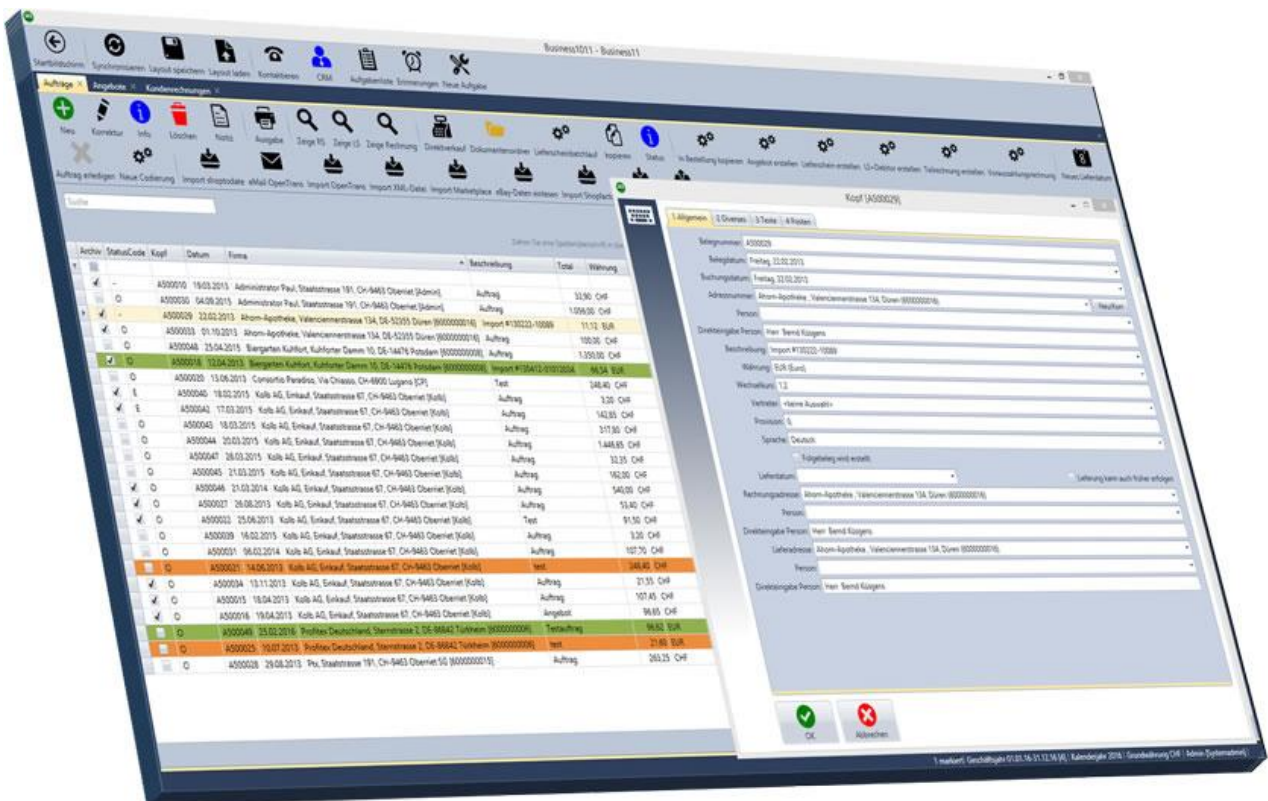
Business1011 - Business11

Startbildschirm Synchronisieren Layout speichern Layout laden Kontaktieren CRM Aufgabenliste Erinnerungen Neue Aufgabe

Aufträge × Angebote × Kundenrechnungen ×

Neu Korrektur Info Löschen Notiz Ausgabe Zeige RS Zeige LS Zeige Rechnung Direktverkauf Dokumentenordner Lieferscheinbeschlauf kopieren Status In Bestellung kopieren Angebot erstellen Lieferschein erstellen LS-Debitor erstellen Teilrechnung erstellen Vorauszahlungsrechnung Neues Lieferdatum

Auftrag erledigen Neue Codierung Import shoptodate eMail OpenTrans Import OpenTrans Import XML-Datei Import Marketplace eBay-Daten einlesen Import Shoplacts

Suche

| Archiv | StatusCode | Kopf | Datum | Firma | Beschreibung | Total | Währung |
|---|---|---|---|---|---|---|---|
| ✓ | - | A500010 | 19.03.2015 | Administrator Paul, Staatsstrasse 191, CH-9463 Oberriet [Admin] | | | |
| | O | A500030 | 04.09.2015 | Administrator Paul, Staatsstrasse 191, CH-9463 Oberriet [Admin] | Auftrag | 33,90 | CHF |
| ✓ | - | A500029 | 22.02.2013 | Ahorn-Apotheke, Valencienerstrasse 134, DE-52355 Düren [600000016] | Auftrag | 1.056,00 | CHF |
| ✓ | O | A500033 | 01.10.2013 | Ahorn-Apotheke, Valencienerstrasse 134, DE-52355 Düren [600000016] | Import #130222-10089 | 11,12 | EUR |
| | O | A500048 | 25.04.2015 | Biergarten Kuhfort, Kuhforter Damm 10, DE-14476 Potsdam [600000008] | Auftrag | 100,00 | CHF |
| ✓ | O | A500018 | 12.04.2013 | Biergarten Kuhfort, Kuhforter Damm 10, DE-14476 Potsdam [600000008] | Auftrag | 1.350,00 | CHF |
| | O | A500020 | 13.06.2013 | Consortio Paradiso, Via Chiasso, CH-6900 Lugano [CP] | Import #130412-51012004 | 98,54 | EUR |
| ✓ | E | A500040 | 18.02.2015 | Kolb AG, Einkauf, Staatstrasse 67, CH-9463 Oberriet [Kolb] | Test | 248,40 | CHF |
| ✓ | E | A500042 | 17.03.2015 | Kolb AG, Einkauf, Staatstrasse 67, CH-9463 Oberriet [Kolb] | Auftrag | 3,00 | CHF |
| | O | A500043 | 18.03.2015 | Kolb AG, Einkauf, Staatstrasse 67, CH-9463 Oberriet [Kolb] | Auftrag | 142,65 | CHF |
| | O | A500044 | 20.03.2015 | Kolb AG, Einkauf, Staatstrasse 67, CH-9463 Oberriet [Kolb] | Auftrag | 317,90 | CHF |
| | O | A500047 | 26.03.2015 | Kolb AG, Einkauf, Staatstrasse 67, CH-9463 Oberriet [Kolb] | Auftrag | 1.446,65 | CHF |
| | O | A500045 | 21.03.2015 | Kolb AG, Einkauf, Staatstrasse 67, CH-9463 Oberriet [Kolb] | Auftrag | 33,35 | CHF |
| ✓ | O | A500046 | 21.03.2014 | Kolb AG, Einkauf, Staatstrasse 67, CH-9463 Oberriet [Kolb] | Auftrag | 162,00 | CHF |
| ✓ | O | A500027 | 26.08.2015 | Kolb AG, Einkauf, Staatstrasse 67, CH-9463 Oberriet [Kolb] | Auftrag | 540,00 | CHF |
| ✓ | O | A500022 | 25.06.2013 | Kolb AG, Einkauf, Staatstrasse 67, CH-9463 Oberriet [Kolb] | Auftrag | 53,40 | CHF |
| | O | A500039 | 16.02.2015 | Kolb AG, Einkauf, Staatstrasse 67, CH-9463 Oberriet [Kolb] | Test | 91,50 | CHF |
| | O | A500031 | 06.02.2014 | Kolb AG, Einkauf, Staatstrasse 67, CH-9463 Oberriet [Kolb] | Auftrag | 3,20 | CHF |
| | O | A500021 | 14.06.2013 | Kolb AG, Einkauf, Staatstrasse 67, CH-9463 Oberriet [Kolb] | Auftrag | 107,70 | CHF |
| | O | A500034 | 13.11.2013 | Kolb AG, Einkauf, Staatstrasse 67, CH-9463 Oberriet [Kolb] | test | 248,40 | CHF |
| ✓ | O | A500015 | 18.04.2013 | Kolb AG, Einkauf, Staatstrasse 67, CH-9463 Oberriet [Kolb] | Auftrag | 21,55 | CHF |
| ✓ | O | A500016 | 19.04.2013 | Kolb AG, Einkauf, Staatstrasse 67, CH-9463 Oberriet [Kolb] | Auftrag | 107,45 | CHF |
| | O | A500049 | 25.02.2016 | Profitex Deutschland, Sternstrasse 2, DE-86842 Türkheim [600000006] | Angebot | 96,65 | CHF |
| | O | A500025 | 10.07.2013 | Profitex Deutschland, Sternstrasse 2, DE-86842 Türkheim [600000006] | Testauftrag | 96,62 | EUR |
| | O | A500028 | 29.08.2013 | Ptx, Staatstrasse 191, CH-9463 Oberriet SG [600000015] | test | 21,60 | EUR |
| | | | | | | 263,25 | CHF |

Kopf (A500029)

1 Allgemein | 2 Diverses | 3 Texte | 4 Posten

Belegnummer: A500029
Belegdatum: Freitag, 22.02.2013
Buchungsdatum: Freitag, 22.02.2013
Adressnummer: Ahorn-Apotheke, Valencienerstrasse 134, Düren (600000016) Neuflan
Person:
Direkteingabe Person: Herr Bernd Küsgens
Beschreibung: Import #130222-10089
Währung: EUR (Euro)
Wechselkurs: 1,2
Vertreter: <keine Auswahl>
Provision: 0
Sprache: Deutsch
Folgebeleg wird erstellt
Lieferdatum: Lieferung kann auch früher erfolgen
Rechnungsadresse: Ahorn-Apotheke, Valencienerstrasse 134, Düren (600000016)
Person:
Direkteingabe Person: Herr Bernd Küsgens
Lieferadresse: Ahorn-Apotheke, Valencienerstrasse 134, Düren (600000016)
Person:
Direkteingabe Person: Herr Bernd Küsgens

OK Abbrechen

1 markiert | Geschäftsjahr 01.01.16-31.12.16 [4] | Kalenderjahr 2016 | Grundwährung CHF | Admin (Systemadmin)